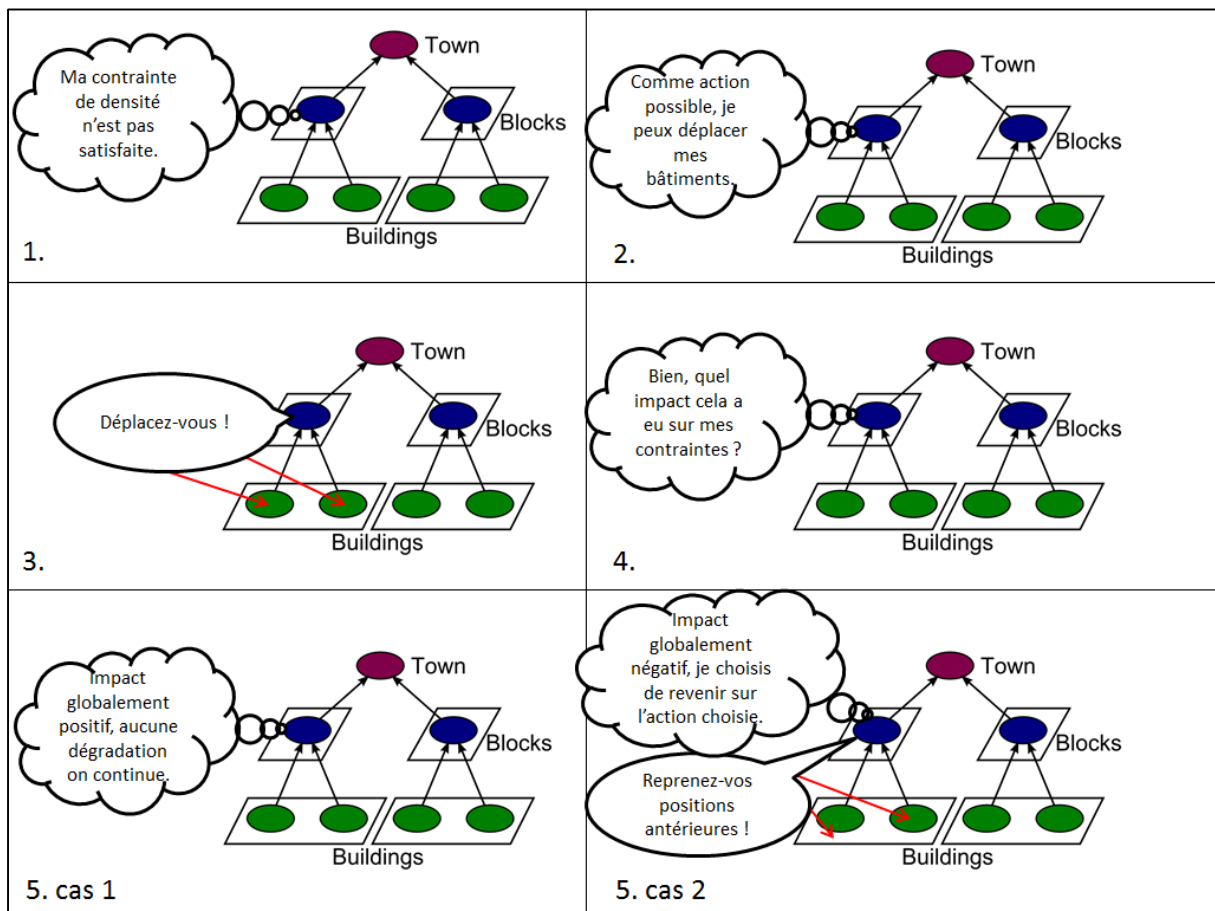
Ma contrainte de densité n'est pas satisfaite.

Town

Blocks

Buildings

1.

Comme action possible, je peux déplacer mes bâtiments.

Town

Blocks

Buildings

2.

Déplacez-vous !

Town

Blocks

Buildings

3.

Bien, quel impact cela a eu sur mes contraintes ?

Town

Blocks

Buildings

4.

Impact globalement positif, aucune dégradation on continue.

Town

Blocks

Buildings

5. cas 1

Impact globalement négatif, je choisis de revenir sur l'action choisie.

Town

Blocks

Reprenez-vos positions antérieures !

Buildings

5. cas 2